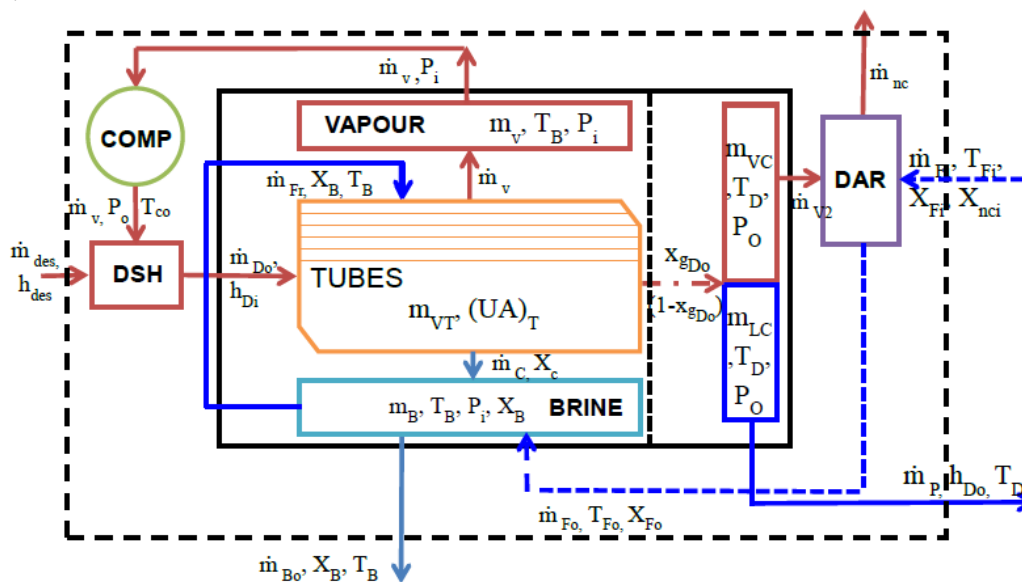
$\dot{m}_v, P_i$

$\dot{m}_{nc}$

COMP

VAPOUR $m_v, T_B, P_i$

$m_{VC}$ $,T_D,$ $P_O$

DAR

$\dot{m}_{Fr}, X_B, T_B$

$\dot{m}_v$

$\dot{m}_{Fi}, T_{Fi},$ $X_{Fi}, X_{nci}$

$\dot{m}_v, P_o, T_{co}$

$\dot{m}_{V2}$

$\dot{m}_{des},$ $h_{des}$

DSH

$\dot{m}_{Do},$ $h_{Di}$

TUBES

$m_{VT}, (UA)_T$

$x_{g_{Do}}$

$(1-x_{g_{Do}})$

$m_{LC}$ $,T_D,$ $P_O$

$\dot{m}_C, X_c$

$m_B, T_B, P_i, X_B$ BRINE

$\dot{m}_P, h_{Do}, T_D$

$\dot{m}_{Fo}, T_{Fo}, X_{Fo}$

$\dot{m}_{Bo}, X_B, T_B$